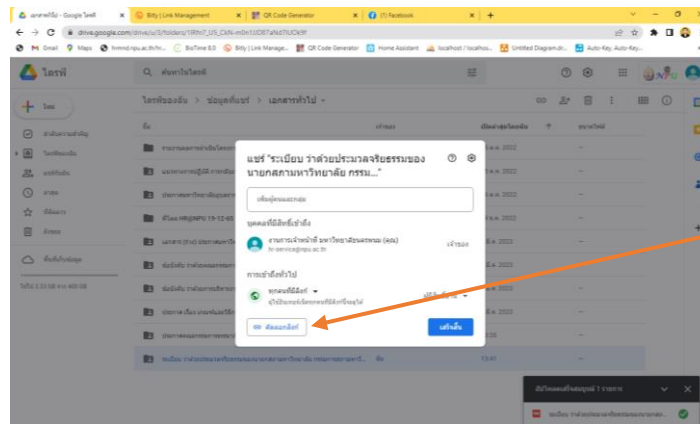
เอกสารทั่วไป - Google ไดรฟ์ | Bitly | Link Management | QR Code Generator | (1) Facebook

drive.google.com/drive/u/3/folders/1Rfm7_US_CkN-m0n1UDE7aNd1lUOk9f

Gmail | Maps | Bitly | Link Manage... | QR Code Generator | Home Assistant | localhost / localhos... | Untitled Diagram.dr... | Auto-Key, Auto-Key...

ไดรฟ์

ค้นหาในไดรฟ์

ใหม่

ไดรฟ์ของฉัน > ข้อมูลทั่วไป > เอกสารทั่วไป

แชร์ "ระเบียบ ว่าด้วยประมวลจริยธรรมของนายกสภามหาวิทยาลัย กรรม..."

เพิ่มผู้คนและกลุ่ม

บุคคลที่มีสิทธิ์เข้าถึง

งานการเจ้าหน้าที่ มหาวิทยาลัยนครพนม (คุณ)
hr-service@npu.ac.th
เจ้าของ

การเข้าถึงทั่วไป

ทุกคนที่มีลิงก์
ผู้ใช้อินเทอร์เน็ตทุกคนที่มีลิงก์นี้จะดูได้

ผู้มีสิทธิ์อ่าน

คัดลอกลิงก์

เสร็จสิ้น

ระเบียบ ว่าด้วยประมวลจริยธรรมของนายกสภามหาวิทยาลัย กรรมการสภามหาวิ...

13:41

ใช้ไป 3.33 GB จาก 400 GB

อัปโหลดเสร็จสมบูรณ์ 1 รายการ